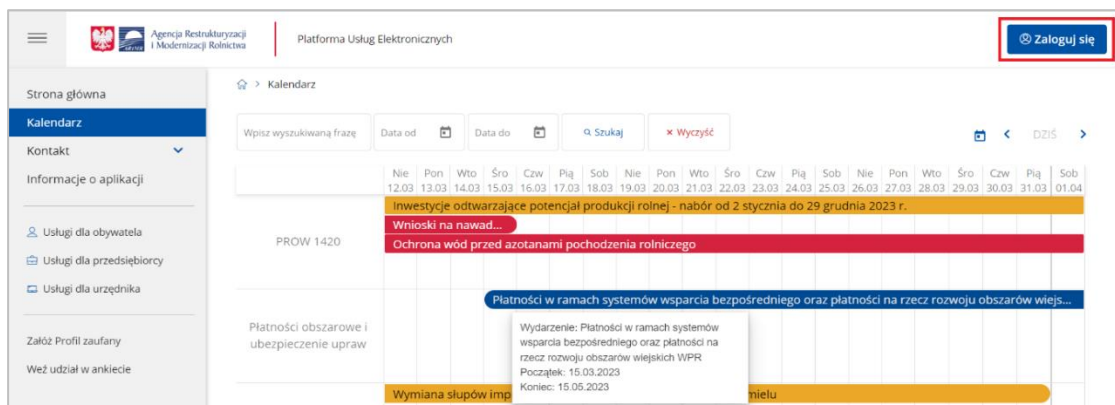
Agencja Restrukturyzacji i Modernizacji Rolnictwa

Platforma Usług Elektronicznych

Zaloguj się

Strona główna
Kalendarz
Kontakt
Informacje o aplikacji

Usługi dla obywatela
Usługi dla przedsiębiorcy
Usługi dla urzędnika

Załóż Profil zaufany
Weź udział w ankiecie

Kalendarz

Wpisz wyszukiwaną frazę
Data od
Data do
Szukaj
× Wyczyść
DZIŚ

| Nie 12.03 | Pon 13.03 | Wto 14.03 | Śro 15.03 | Czw 16.03 | Pią 17.03 | Sob 18.03 | Nie 19.03 | Pon 20.03 | Wto 21.03 | Śro 22.03 | Czw 23.03 | Pią 24.03 | Sob 25.03 | Nie 26.03 | Pon 27.03 | Wto 28.03 | Śro 29.03 | Czw 30.03 | Pią 31.03 | Sob 01.04 |
|---|---|---|---|---|---|---|---|---|---|---|---|---|---|---|---|---|---|---|---|---|

PROW 1420
Inwestycje odtwarzające potencjał produkcji rolnej - nabór od 2 stycznia do 29 grudnia 2023 r.
Wnioski na nawad...
Ochrona wód przed azotanami pochodzenia rolniczego

Płatności obszarowe i ubezpieczenie upraw
Płatności w ramach systemów wsparcia bezpośredniego oraz płatności na rzecz rozwoju obszarów wiejs...

Wydarzenie: Płatności w ramach systemów wsparcia bezpośredniego oraz płatności na rzecz rozwoju obszarów wiejskich WPR
Początek: 15.03.2023
Koniec: 15.05.2023

Wymiana słupów imp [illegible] mielu